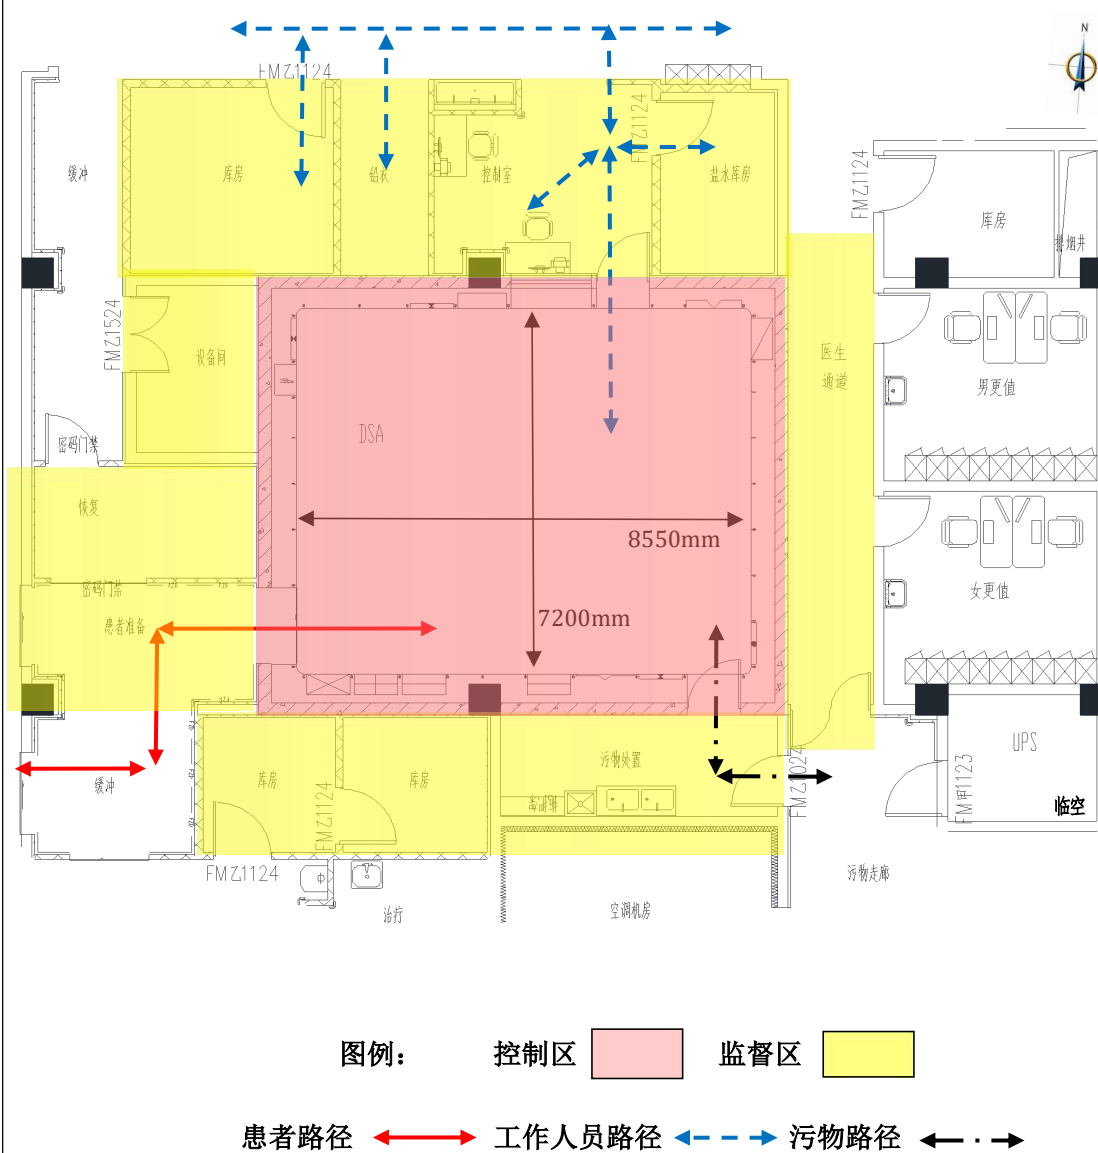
N

FMZ1124

缓冲

库房

铅衣

控制室

FMZ1124

盐水库房

FMZ1124

库房

排烟井

FMZ1524

设备间

DSA

医生通道

男更值

密码门禁

恢复

8550mm

女更值

密码门禁

患者准备

7200mm

缓冲

库房

FMZ1124

库房

污物处置

FMZ1024

UPS

FM甲1123

临空

FMZ1124

治疗

空调机房

污物走廊

图例：

控制区

监督区

患者路径

工作人员路径

污物路径